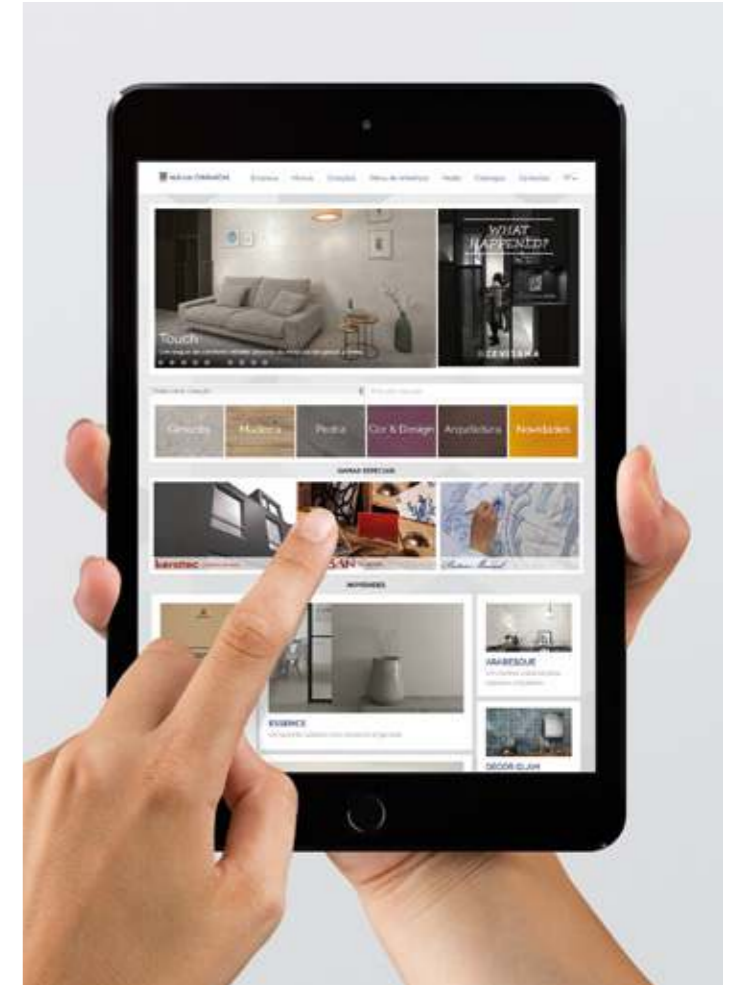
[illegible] Empresa Marcas Coleções Ideias de interiores Media Catálogos Contactos PT

WHAT HAPPENED?

Touch
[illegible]

CEVISAMA

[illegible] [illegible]

Cimento Madeira Pedra Cor & Design Arquitectura Novidades

GAMAS ESPECIAIS

kerstec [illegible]

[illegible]

NOVIDADES

ESSENCE
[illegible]

ARABESQUE
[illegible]

DÉCOR GLAM